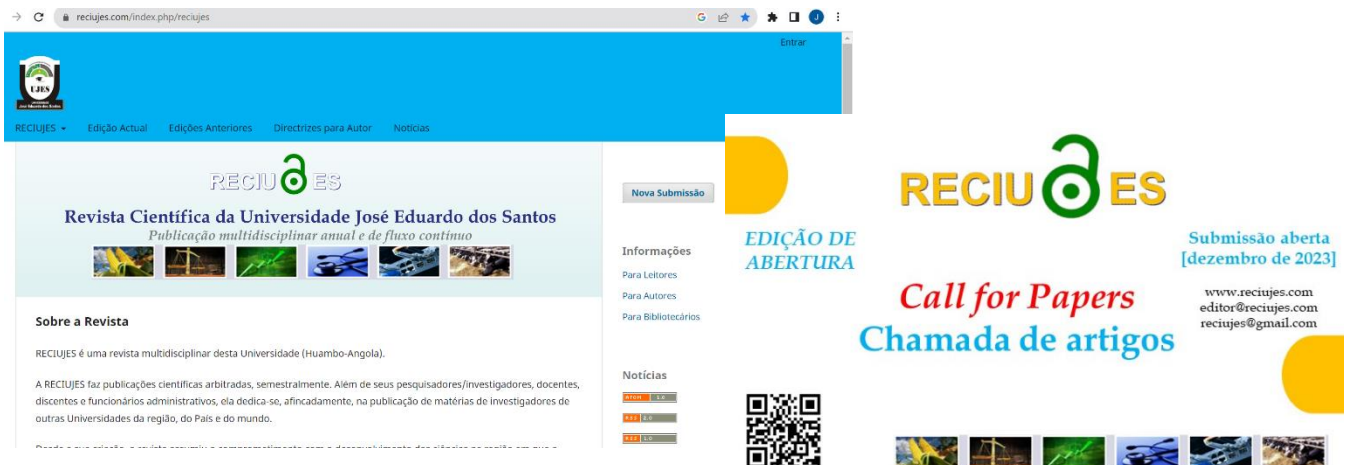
reciujes.com/index.php/reciujes

Entrar

UJES

RECIUJES ▾ Edição Actual Edições Anteriores Directrizes para Autor Notícias

RECIU ES

Revista Científica da Universidade José Eduardo dos Santos

Publicação multidisciplinar anual e de fluxo contínuo

Nova Submissão

Informações

Para Leitores

Para Autores

Para Bibliotecários

Notícias

ATOM 1.0

RSS 2.0

RSS 1.0

Sobre a Revista

RECIUJES é uma revista multidisciplinar desta Universidade (Huambo-Angola).

A RECIUJES faz publicações cientificas arbitradas, semestralmente. Além de seus pesquisadores/investigadores, docentes, discentes e funcionários administrativos, ela dedica-se, afincadamente, na publicação de matérias de investigadores de outras Universidades da região, do País e do mundo.

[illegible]

RECIU ES

EDIÇÃO DE ABERTURA

Submissão aberta [dezembro de 2023]

Call for Papers

Chamada de artigos

www.reciujes.com
editor@reciujes.com
reciujes@gmail.com